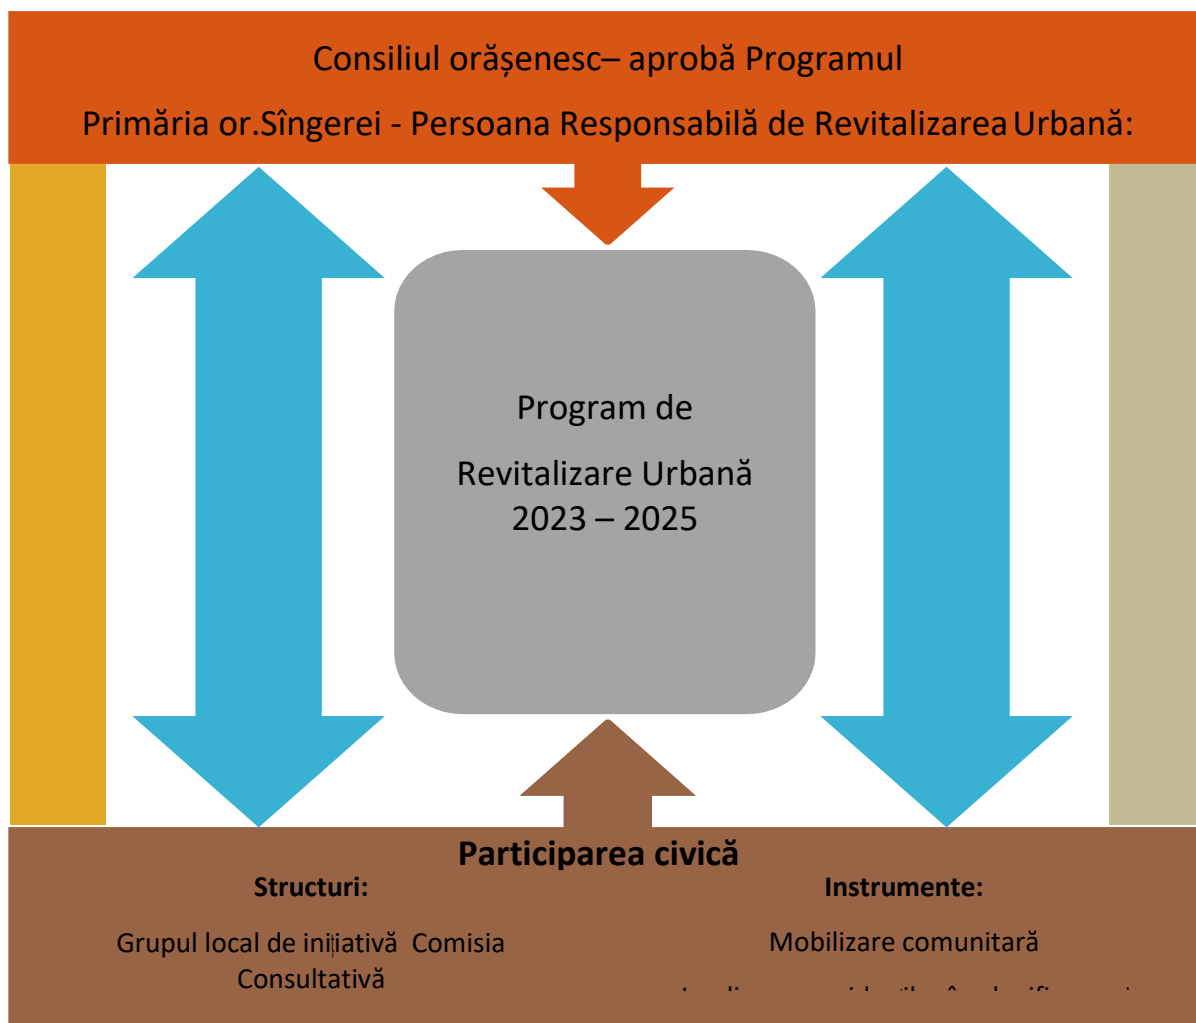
Consiliul orășenesc– aprobă Programul

Primăria or.Sîngerei - Persoana Responsabilă de Revitalizarea Urbană:

Program de

Revitalizare Urbană 2023 – 2025

Participarea civică

Structuri:

Grupul local de inițiativă Comisia Consultativă

Instrumente:

Mobilizare comunitară

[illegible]